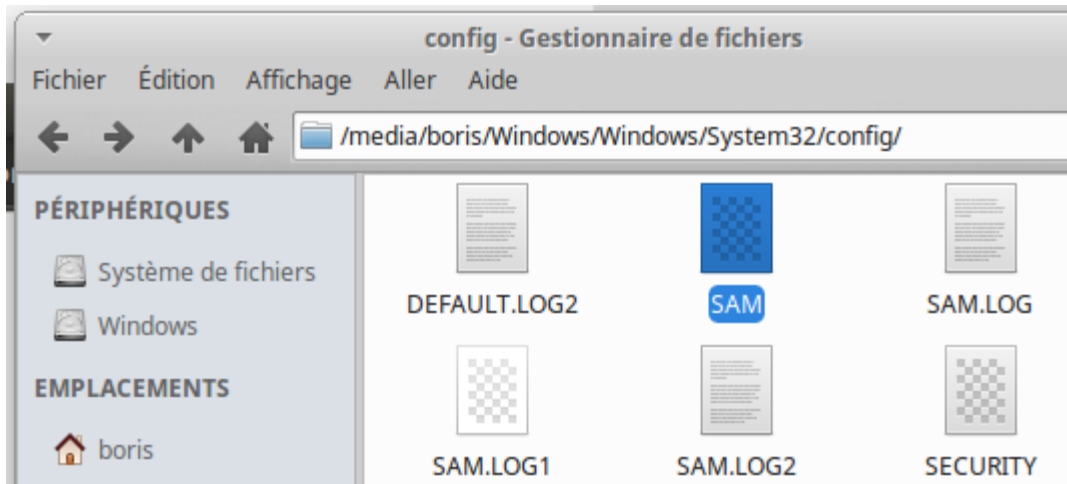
config - Gestionnaire de fichiers

Fichier Édition Affichage Aller Aide

/media/boris/Windows/Windows/System32/config/

PÉRIPHÉRIQUES

Système de fichiers

Windows

EMPLACEMENTS

boris

DEFAULT.LOG2

SAM

SAM.LOG

SAM.LOG1

SAM.LOG2

SECURITY